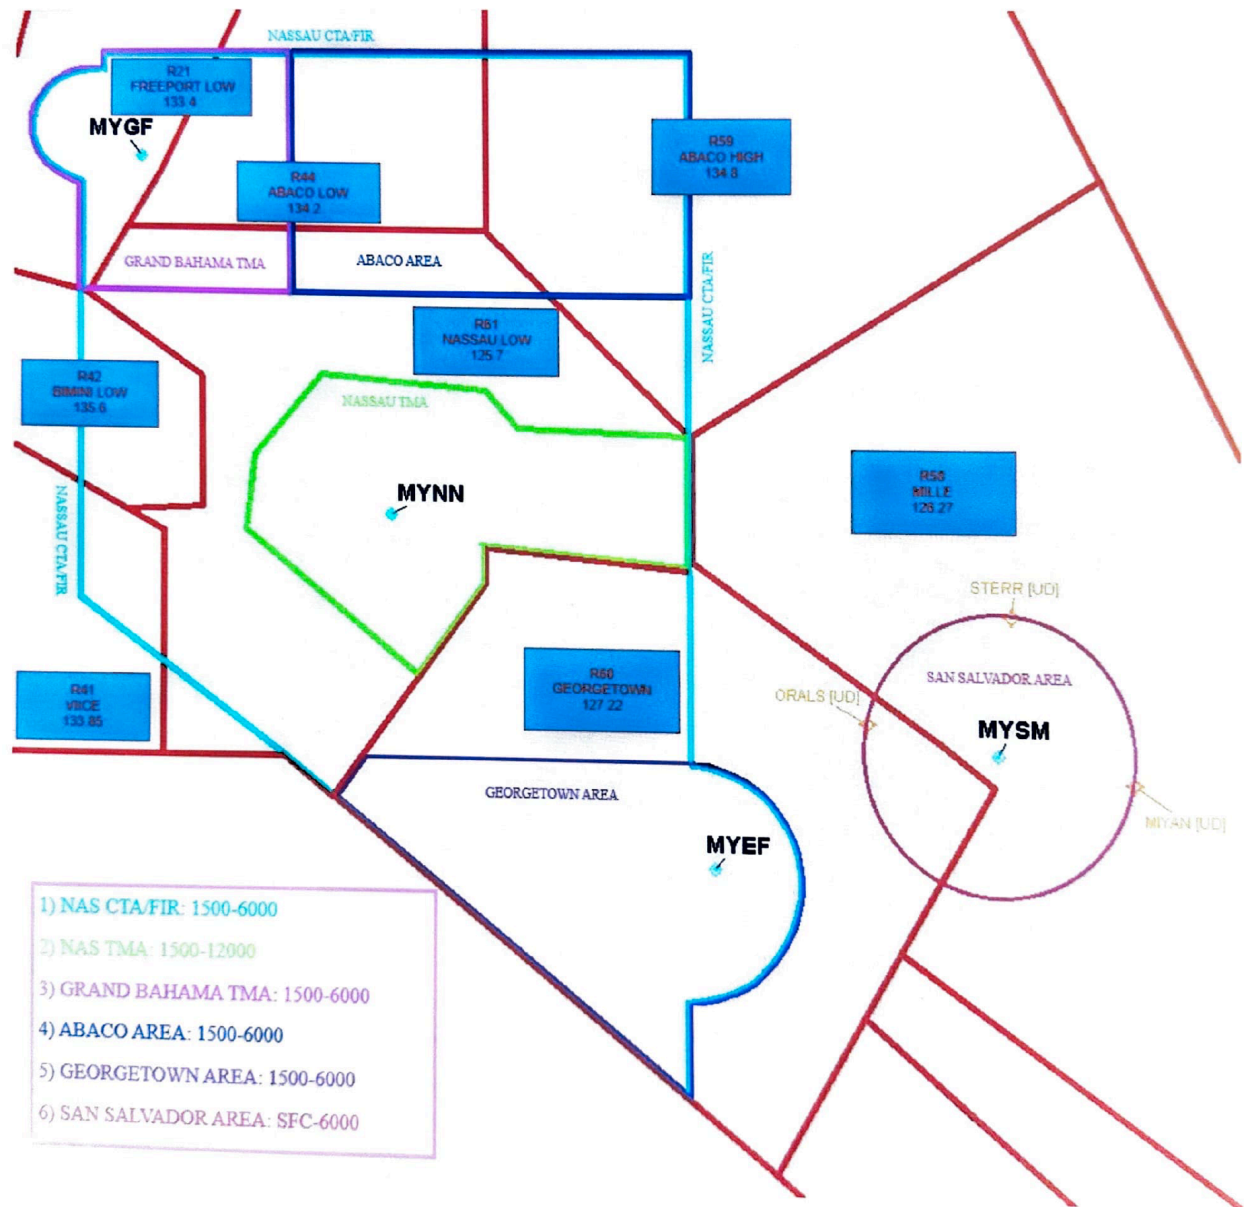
NASSAU CTA/FIR

R21
FREEPORT LOW
133.4

MYGF

R44
ABACO LOW
134.2

R59
ABACO HIGH
134.8

GRAND BAHAMA TMA

ABACO AREA

NASSAU CTA/FIR

R61
NASSAU LOW
125.7

R42
BIMINI LOW
135.6

NASSAU TMA

MYNN

R58
MILLE
126.27

NASSAU CTA/FIR

STERR [UD]

SAN SALVADOR AREA

ORALS [UD]

R60
GEORGETOWN
127.22

R41
VIICE
133.85

MYSM

GEORGETOWN AREA

MIYAN [UD]

MYEF

1) NAS CTA/FIR: 1500-6000
2) NAS TMA: 1500-12000
3) GRAND BAHAMA TMA: 1500-6000
4) ABACO AREA: 1500-6000
5) GEORGETOWN AREA: 1500-6000
6) SAN SALVADOR AREA: SFC-6000